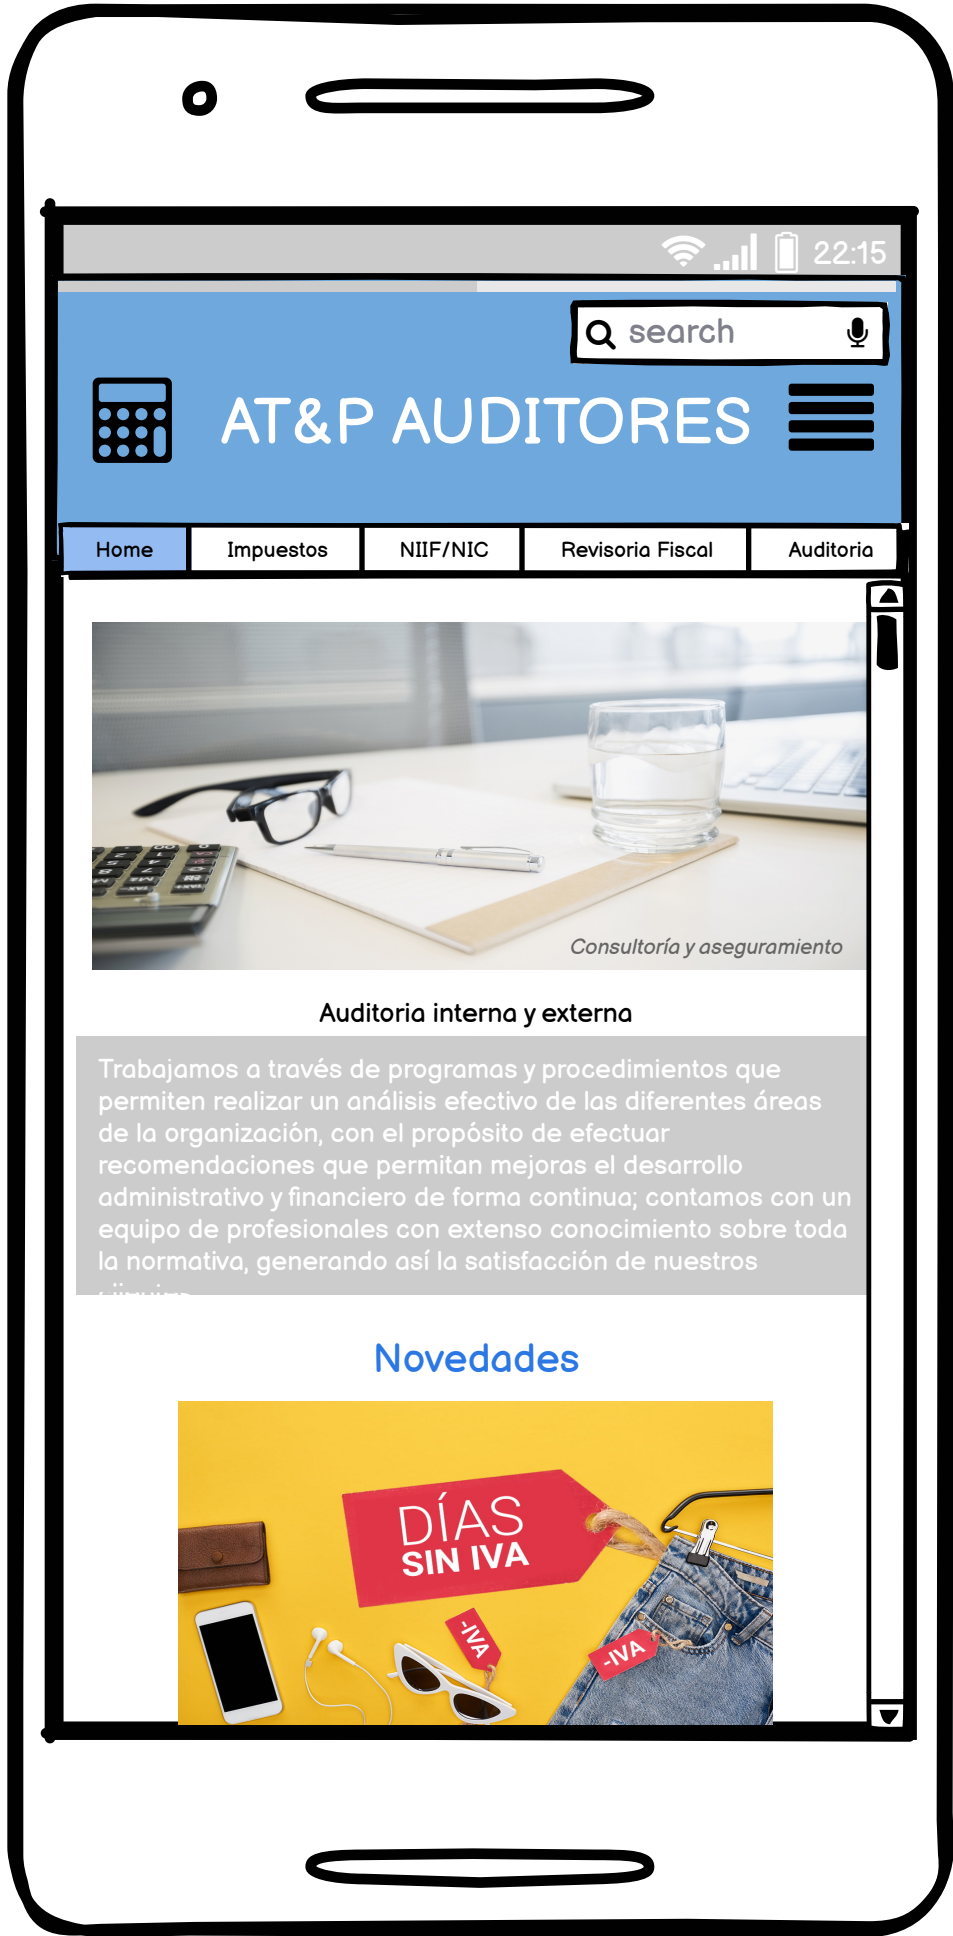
22:15

search

AT&P AUDITORES

Home | Impuestos | NIIF/NIC | Revisoria Fiscal | Auditoria

Consultoría y aseguramiento

Auditoria interna y externa

Trabajamos a través de programas y procedimientos que permiten realizar un análisis efectivo de las diferentes áreas de la organización, con el propósito de efectuar recomendaciones que permitan mejoras el desarrollo administrativo y financiero de forma continua; contamos con un equipo de profesionales con extenso conocimiento sobre toda la normativa, generando así la satisfacción de nuestros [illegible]

Novedades

DÍAS SIN IVA

-IVA

-IVA